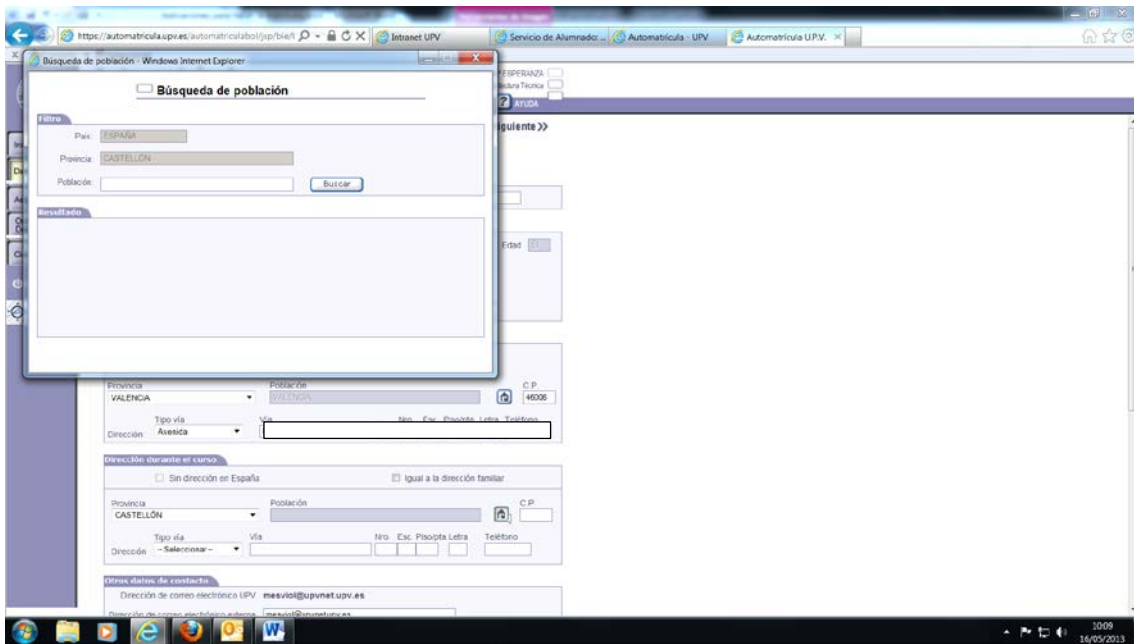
https://automatricula.upv.es/automatriculabol/jsp/bie/l
Intranet UPV
Servicio de Alumnado: ...
Automatrícula - UPV
Automatrícula U.P.V.

Búsqueda de población - Windows Internet Explorer

Búsqueda de población

Filtro
País ESPAÑA
Provincia CASTELLÓN
Población
Buscar

Resultado

ESPERANZA
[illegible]
AYUDA
iguiente >>

Edad

Provincia
VALENCIA
Población
VALENCIA
C.P.
46006
Tipo vía
Dirección Acequia
Vía
Nro. Esc. Piso/pta Letra Teléfono

Dirección durante el curso
Sin dirección en España
Igual a la dirección familiar
Provincia
CASTELLÓN
Población
C.P.
Tipo vía
Dirección -- Seleccionar --
Vía
Nro. Esc. Piso/pta Letra
Teléfono

Otros datos de contacto
Dirección de correo electrónico UPV mesviol@upvnet.upv.es
Dirección de correo electrónico externa mesviol@upvnet.upv.es

10:09
16/05/2013